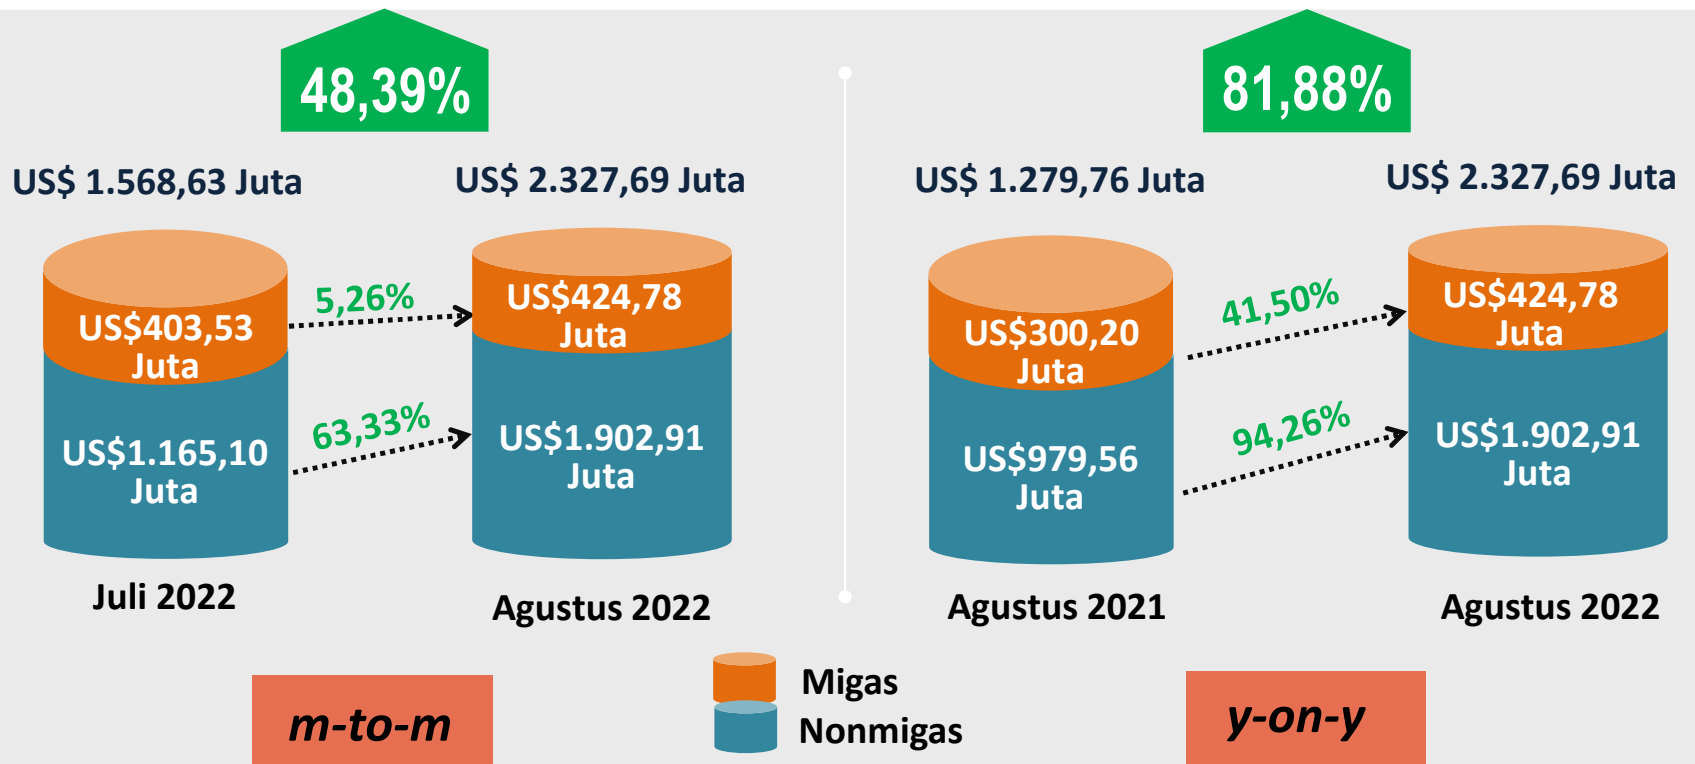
48,39%

US$ 1.568,63 Juta

US$ 2.327,69 Juta

US$403,53 Juta

5,26%

US$424,78 Juta

US$1.165,10 Juta

63,33%

US$1.902,91 Juta

Juli 2022

Agustus 2022

81,88%

US$ 1.279,76 Juta

US$ 2.327,69 Juta

US$300,20 Juta

41,50%

US$424,78 Juta

US$979,56 Juta

94,26%

US$1.902,91 Juta

Agustus 2021

Agustus 2022

m-to-m

Migas

Nonmigas

y-on-y